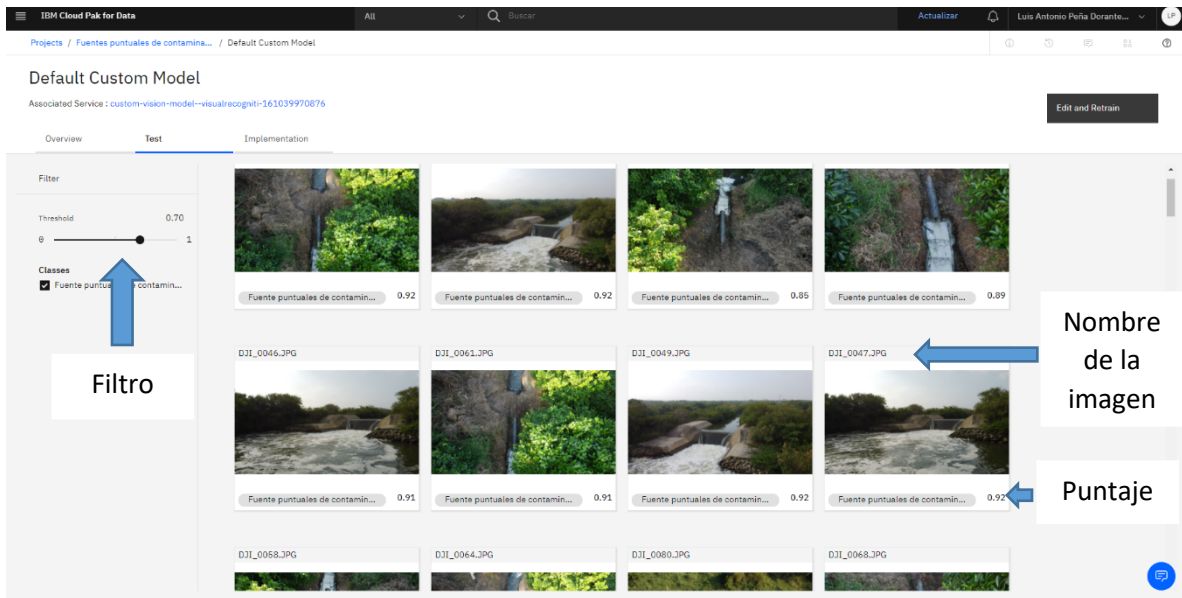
IBM Cloud Pak for Data

All

Buscar

Actualizar

Luis Antonio Peña Dorante...

LP

Projects / Fuentes puntuales de contamina... / Default Custom Model

Default Custom Model

Associated Service : custom-vision-model--visualrecogniti-161039970876

Edit and Retrain

Overview

Test

Implementation

Filter

Threshold 0.70

0 1

Classes

Fuente puntua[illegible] contamin...

Filtro

Fuente puntuales de contamin... 0.92

Fuente puntuales de contamin... 0.92

Fuente puntuales de contamin... 0.85

Fuente puntuales de contamin... 0.89

DJI_0046.JPG

DJI_0061.JPG

DJI_0049.JPG

DJI_0047.JPG

Nombre de la imagen

Fuente puntuales de contamin... 0.91

Fuente puntuales de contamin... 0.91

Fuente puntuales de contamin... 0.92

Fuente puntuales de contamin... 0.92

Puntaje

DJI_0058.JPG

DJI_0064.JPG

DJI_0080.JPG

DJI_0068.JPG